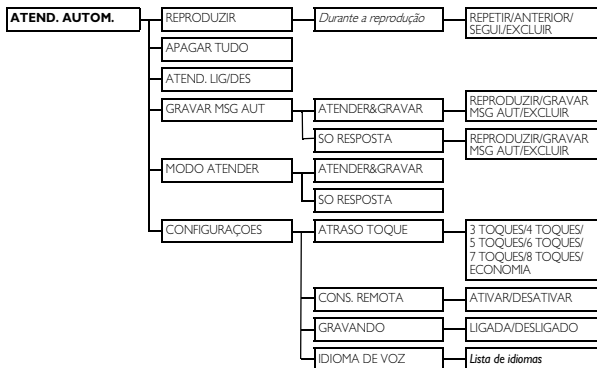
ATEND. AUTOM.

REPRODUZIR

*Durante a reprodução*

REPETIR/ANTERIOR/ SEGUI/EXCLUIR

APAGAR TUDO

ATEND. LIG/DES

GRAVAR MSG AUT

ATENDER&GRAVAR

REPRODUZIR/GRAVAR MSG AUT/EXCLUIR

SO RESPOSTA

REPRODUZIR/GRAVAR MSG AUT/EXCLUIR

MODO ATENDER

ATENDER&GRAVAR

SO RESPOSTA

CONFIGURAÇOES

ATRASO TOQUE

3 TOQUES/4 TOQUES/ 5 TOQUES/6 TOQUES/ 7 TOQUES/8 TOQUES/ ECONOMIA

CONS. REMOTA

ATIVAR/DESATIVAR

GRAVANDO

LIGADA/DESLIGADO

IDIOMA DE VOZ

*Lista de idiomas*